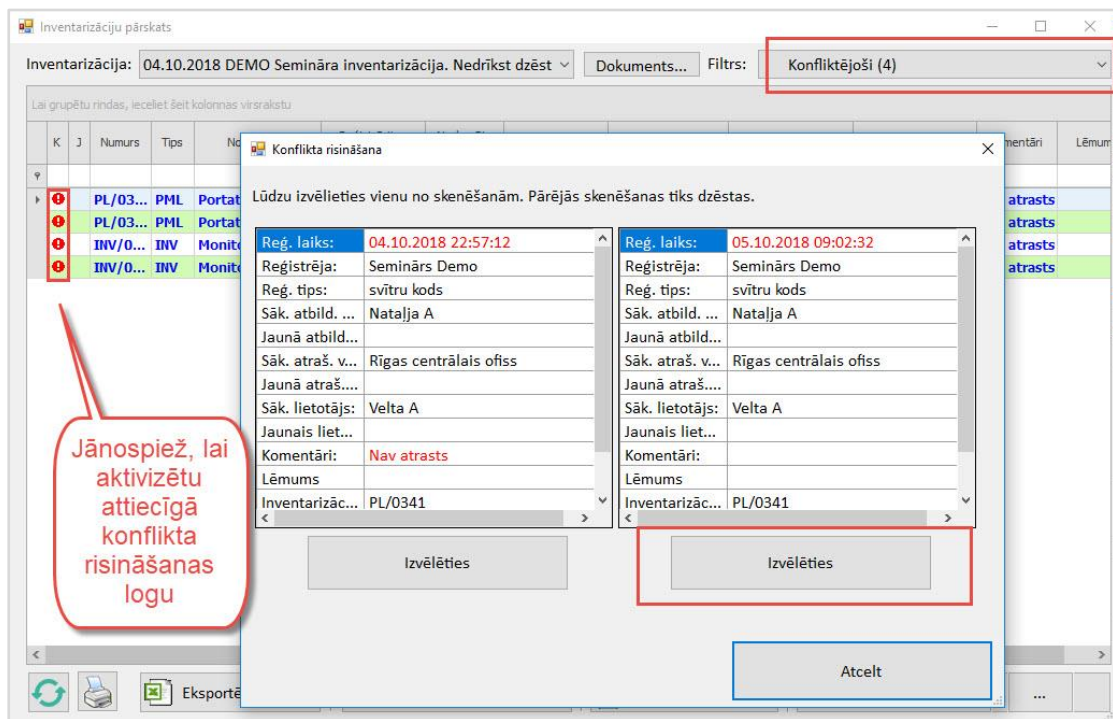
Inventarizāciju pārskats

Inventarizācija: 04.10.2018 DEMO Semināra inventarizācija. Nedrīkst dzēst
Dokuments...
Filtrs: Konfliktējoši (4)

Lai grupētu rindas, ievelciet šeit kolonnas virsrakstu

| K | J | Numurs | Tips | No | mentāri | Lēmum |
|---|---|---|---|---|---|---|
| ❗ | | PL/03... | PML | Portat | atrasts | |
| ❗ | | PL/03... | PML | Portat | atrasts | |
| ❗ | | INV/0... | INV | Monito | atrasts | |
| ❗ | | INV/0... | INV | Monito | atrasts | |

Jānospiež, lai aktivizētu attiecīgā konflikta risināšanas logu

Konflikta risināšana

Lūdzu izvēlieties vienu no skenēšanām. Pārējās skenēšanas tiks dzēstas.

| Reģ. laiks: | 04.10.2018 22:57:12 |
|---|---|
| Reģistrēja: | Seminārs Demo |
| Reģ. tips: | svītru kods |
| Sāk. atbild. ... | Natalja A |
| Jaunā atbild... | |
| Sāk. atraš. v... | Rīgas centrālais ofiss |
| Jaunā atraš.... | |
| Sāk. lietotājs: | Velta A |
| Jaunais liet... | |
| Komentāri: | Nav atrasts |
| Lēmums | |
| Inventarizāc... | PL/0341 |

Izvēlēties

| Reģ. laiks: | 05.10.2018 09:02:32 |
|---|---|
| Reģistrēja: | Seminārs Demo |
| Reģ. tips: | svītru kods |
| Sāk. atbild. ... | Natalja A |
| Jaunā atbild... | |
| Sāk. atraš. v... | Rīgas centrālais ofiss |
| Jaunā atraš.... | |
| Sāk. lietotājs: | Velta A |
| Jaunais liet... | |
| Komentāri: | |
| Lēmums | |
| Inventarizāc... | PL/0341 |

Izvēlēties

Atcelt

Eksportē

...